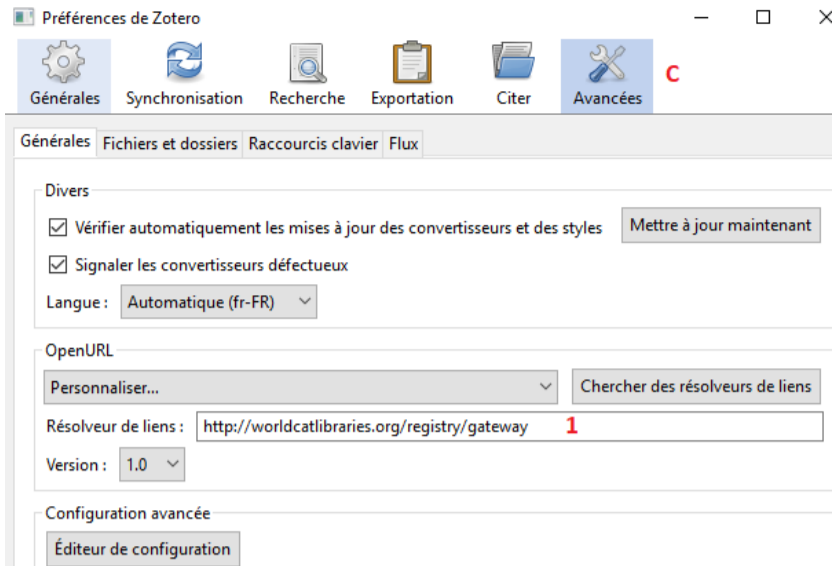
Préférences de Zotero

Générales Synchronisation Recherche Exportation Citer Avancées C

Générales Fichiers et dossiers Raccourcis clavier Flux

Divers

☑ Vérifier automatiquement les mises à jour des convertisseurs et des styles

Mettre à jour maintenant

☑ Signaler les convertisseurs défectueux

Langue : Automatique (fr-FR)

OpenURL

Personnaliser...

Chercher des résolveurs de liens

Résolveur de liens : http://worldcatlibraries.org/registry/gateway 1

Version : 1.0

Configuration avancée

Éditeur de configuration